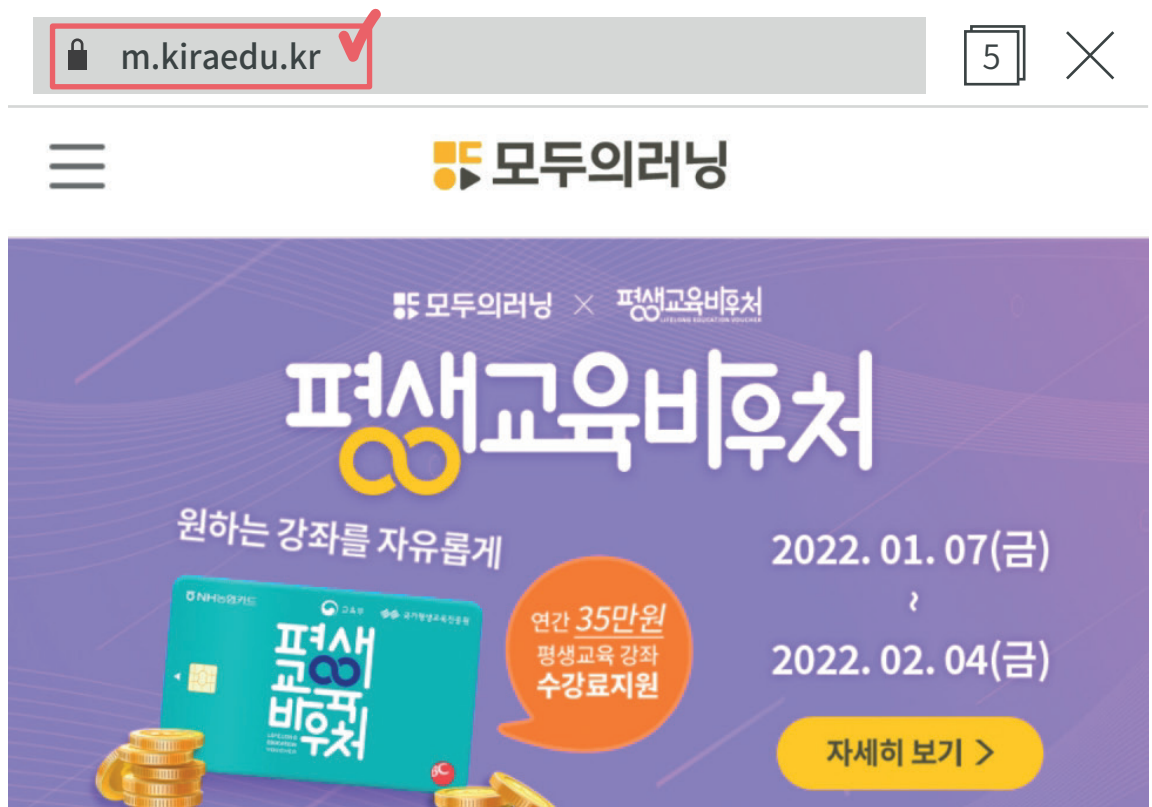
m.kiraedu.kr

5

모두의러닝

모두의러닝 × 평생교육바우처 LIFELONG EDUCATION VOUCHER

평생교육바우처

원하는 강좌를 자유롭게

NH농협카드 교육부 국가평생교육진흥원

평생교육바우처

LIFELONG EDUCATION VOUCHER

BC

연간 35만원 평생교육 강좌 수강료지원

2022. 01. 07(금) ~ 2022. 02. 04(금)

자세히 보기 >